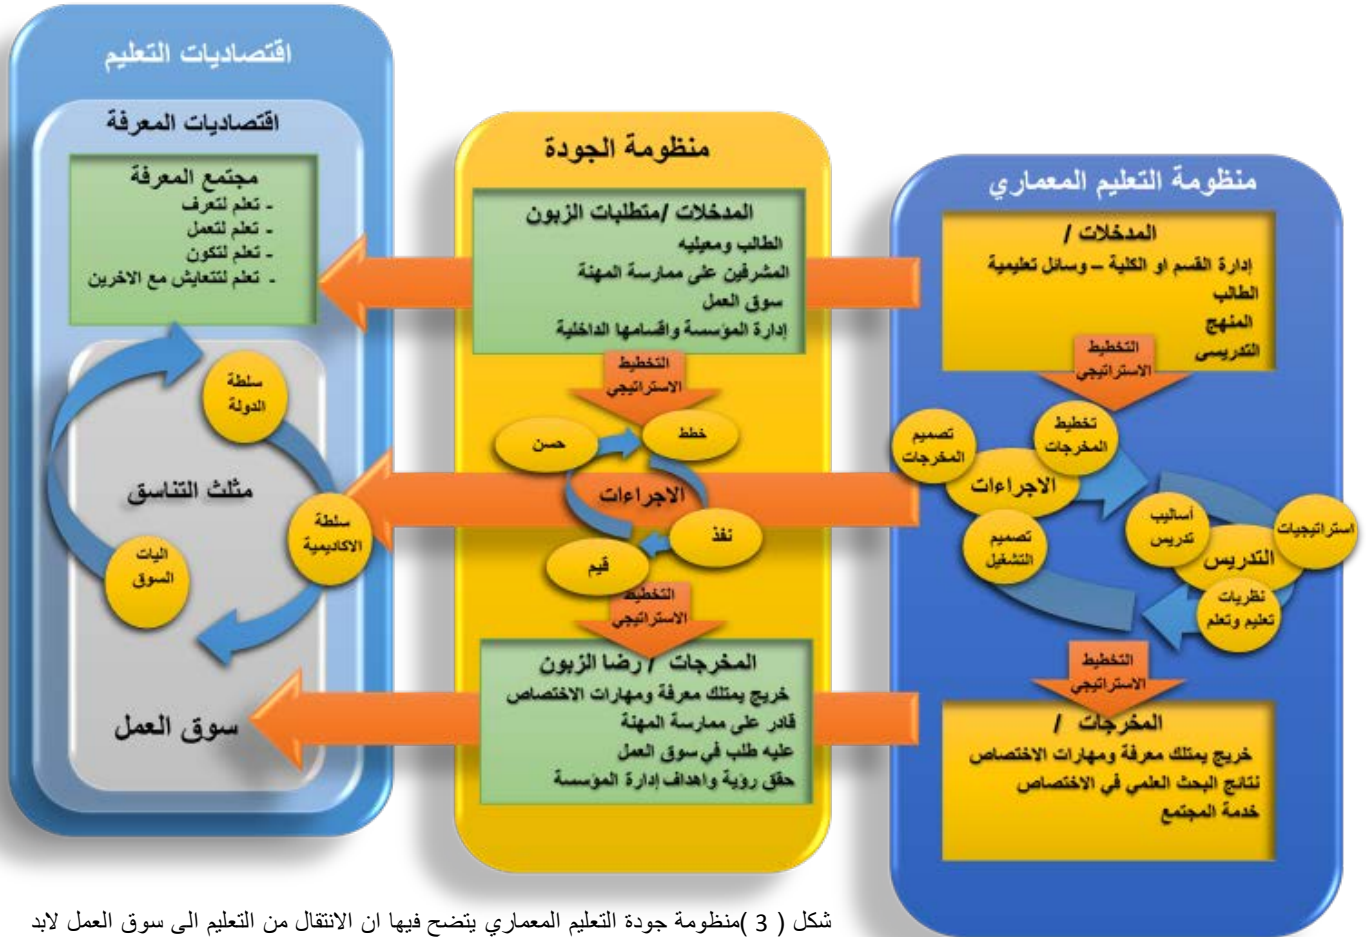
منظومة التعليم المعماري

المدخلات /
إدارة القسم او الكلية – وسائل تعليمية
الطالب
المنهج
التدريسي

التخطيط الاستراتيجي

تصميم المخرجات
تخطيط المخرجات
الاجراءات
تصميم التشغيل
أساليب تدريس
استراتيجيات
التدريس
نظريات تعليم وتعلم

التخطيط الاستراتيجي

المخرجات /
خريج يمتلك معرفة ومهارات الاختصاص
نتائج البحث العلمي في الاختصاص
خدمة المجتمع

منظومة الجودة

المدخلات /متطلبات الزبون
الطالب ومعيليه
المشرفين على ممارسة المهنة
سوق العمل
إدارة المؤسسة واقسامها الداخلية

التخطيط الاستراتيجي

حسن
خطط
الاجراءات
نفذ
قيم

التخطيط الاستراتيجي

المخرجات / رضا الزبون
خريج يمتلك معرفة ومهارات الاختصاص
قادر على ممارسة المهنة
عليه طلب في سوق العمل
حقق رؤية واهداف إدارة المؤسسة

اقتصاديات التعليم

اقتصاديات المعرفة

مجتمع المعرفة
- تعلم لتعرف
- تعلم لتعمل
- تعلم لتكون
- تعلم لتتعايش مع الاخرين

سلطة الدولة
مثلث التناسق
سلطة الاكاديمية
اليات السوق

سوق العمل

شكل ( 3 )منظومة جودة التعليم المعماري يتضح فيها ان الانتقال من التعليم الى سوق العمل لابد